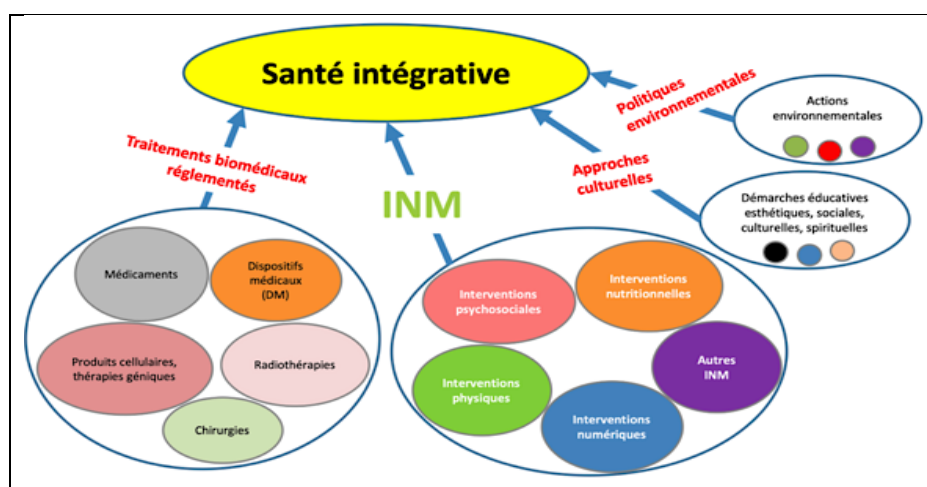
Santé intégrative

Traitements biomédicaux réglementés

INM

Approches culturelles

Politiques environnementales

Actions environnementales

Démarches éducatives esthétiques, sociales, culturelles, spirituelles

Médicaments

Dispositifs médicaux (DM)

Produits cellulaires, thérapies géniques

Radiothérapies

Chirurgies

Interventions psychosociales

Interventions nutritionnelles

Interventions physiques

Autres INM

Interventions numériques